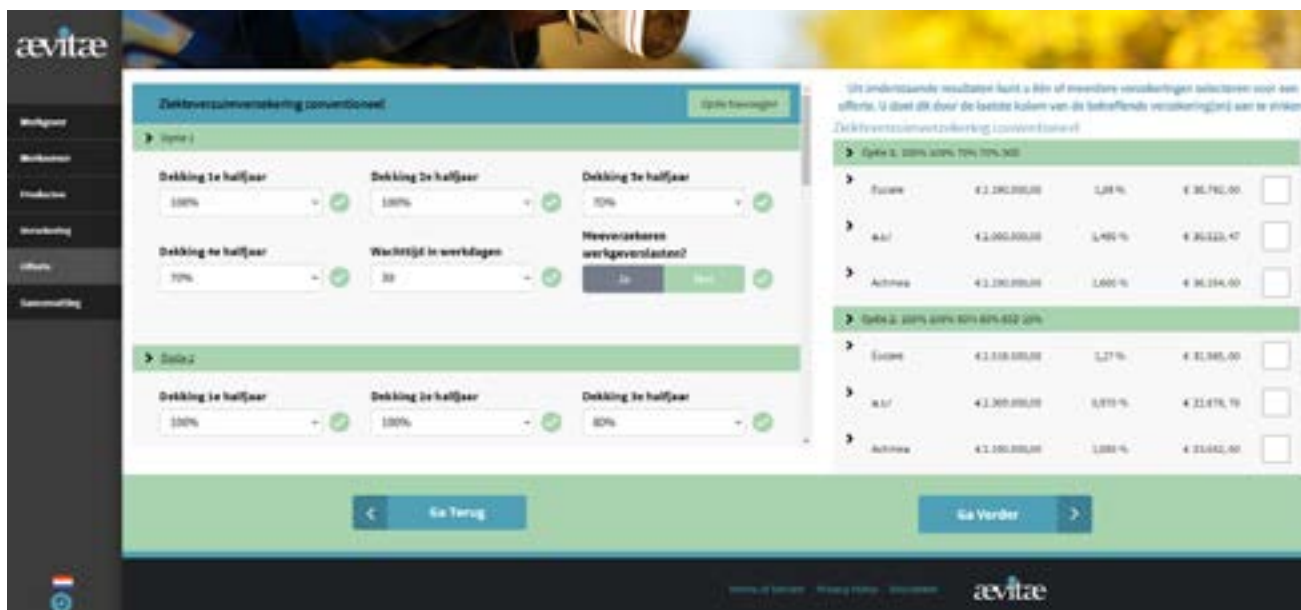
aevitae

Werkgever
Werknemer
Producten
Verzekering
Offerte
Samenvatting

Ziekteverzuimverzekering conventioneel

Optie toevoegen

Optie 1

Dekking 1e halfjaar
100%

Dekking 2e halfjaar
100%

Dekking 3e halfjaar
70%

Dekking 4e halfjaar
70%

Wachttijd in werkdagen
30

Meeverzekeren werkgeverslasten?
Ja
Nee

Optie 2

Dekking 1e halfjaar
100%

Dekking 2e halfjaar
100%

Dekking 3e halfjaar
80%

Uit onderstaande resultaten kunt u één of meerdere verzekeringen selecteren voor een offerte. U doet dit door de laatste kolom van de betreffende verzekering(en) aan te vinken.

Ziekteverzuimverzekering conventioneel

Optie 1: 100% 100% 70% 70% 30D

| | | | | |
|---|---|---|---|---|
| Éucare | € 2.190.000,00 | 1,28 % | € 38.792,00 | |
| a.s.r. | € 2.000.000,00 | 1,495 % | € 30.523,47 | |
| Achmea | € 2.190.000,00 | 1,600 % | € 36.154,00 | |

Optie 2: 100% 100% 80% 80% 60D 10%

| | | | | |
|---|---|---|---|---|
| Éucare | € 2.518.500,00 | 1,27 % | € 31.985,00 | |
| a.s.r. | € 2.300.000,00 | 0,970 % | € 22.676,70 | |
| Achmea | € 2.190.000,00 | 1,000 % | € 23.032,00 | |

Ga Terug

Ga Verder

Terms of Service   Privacy Policy   Disclaimer

aevitae